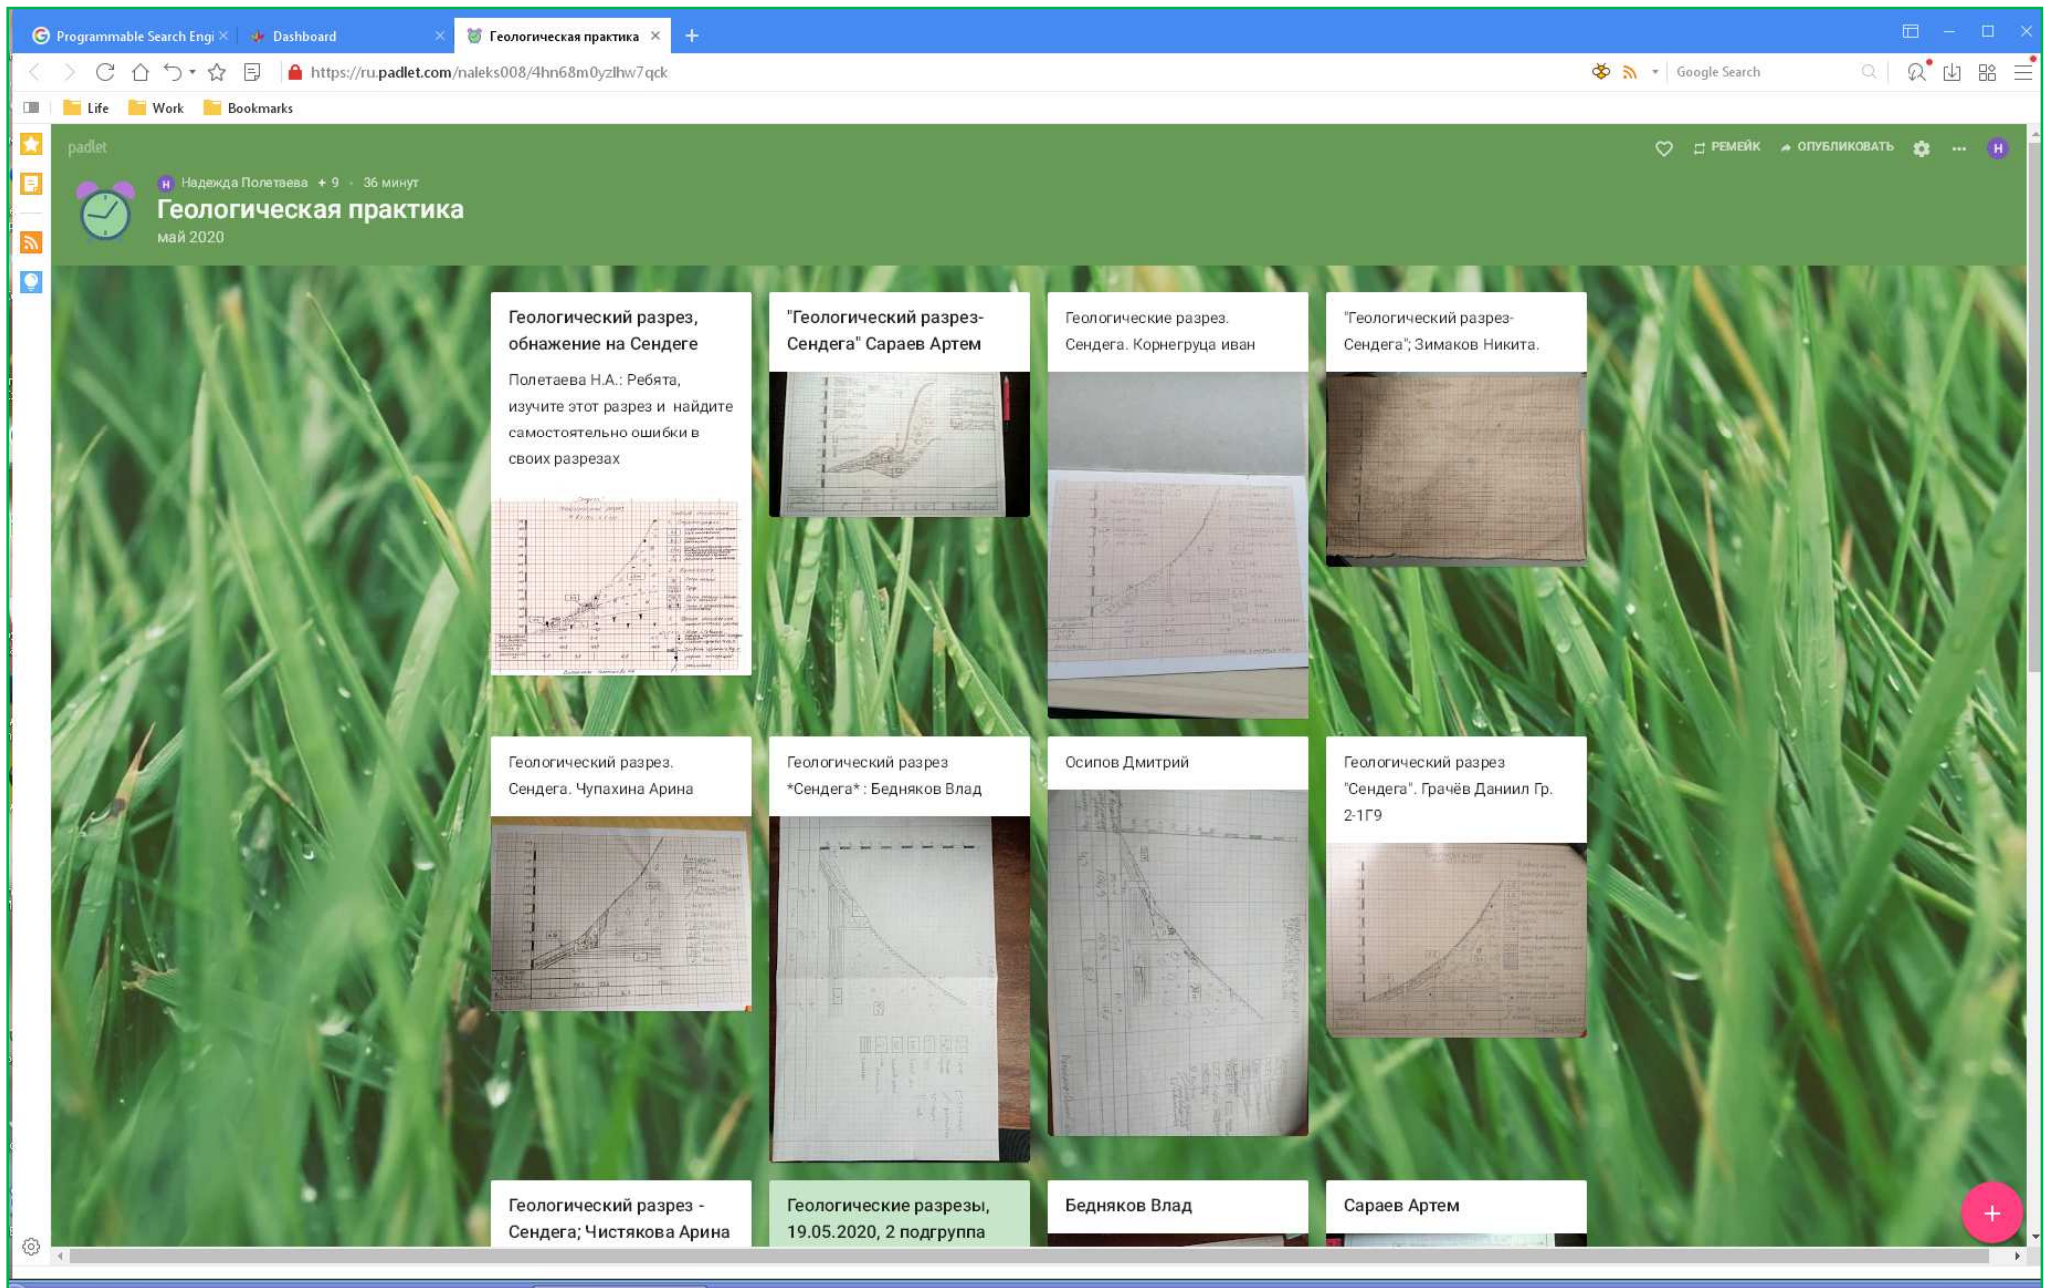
Programmable Search Engi ×
Dashboard ×
Геологическая практика ×
+

https://ru.padlet.com/naleks008/4hn68m0yzlhw7qck
Google Search

Life
Work
Bookmarks

padlet
РЕМЕЙК
ОПУБЛИКОВАТЬ
Н

Н Надежда Полетаева + 9 · 36 минут
Геологическая практика
май 2020

Геологический разрез, обнажение на Сендеге

Полетаева Н.А.: Ребята, изучите этот разрез и найдите самостоятельно ошибки в своих разрезах

"Геологический разрез-Сендега" Сараев Артем

Геологические разрез. Сендега. Корнегруца иван

"Геологический разрез-Сендега"; Зимаков Никита.

Геологический разрез. Сендега. Чупахина Арина

Геологический разрез *Сендега* : Бедняков Влад

Осипов Дмитрий

Геологический разрез "Сендега". Грачёв Даниил Гр. 2-1Г9

Геологический разрез - Сендега; Чистякова Арина

Геологические разрезы, 19.05.2020, 2 подгруппа

Бедняков Влад

Сараев Артем

+